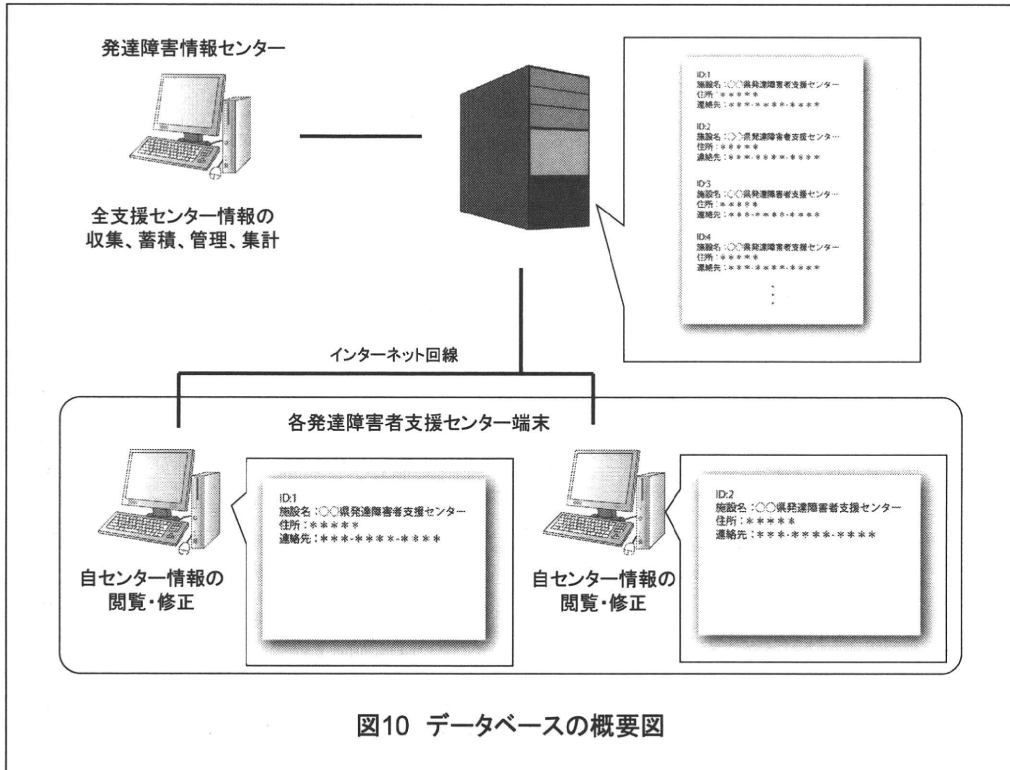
発達障害情報センター

全支援センター情報の
収集、蓄積、管理、集計

ID:1
施設名：○○県発達障害者支援センター
住所：＊＊＊＊＊
連絡先：＊＊＊-＊＊＊＊-＊＊＊＊

ID:2
施設名：○○県発達障害者支援センター
住所：＊＊＊＊＊
連絡先：＊＊＊-＊＊＊＊-＊＊＊＊

ID:3
施設名：○○県発達障害者支援センター
住所：＊＊＊＊＊
連絡先：＊＊＊-＊＊＊＊-＊＊＊＊

ID:4
施設名：○○県発達障害者支援センター
住所：＊＊＊＊＊
連絡先：＊＊＊-＊＊＊＊-＊＊＊＊

インターネット回線

各発達障害者支援センター端末

ID:1
施設名：○○県発達障害者支援センター
住所：＊＊＊＊＊
連絡先：＊＊＊-＊＊＊＊-＊＊＊＊

自センター情報の
閲覧・修正

ID:2
施設名：○○県発達障害者支援センター
住所：＊＊＊＊＊
連絡先：＊＊＊-＊＊＊＊-＊＊＊＊

自センター情報の
閲覧・修正

図10 データベースの概要図